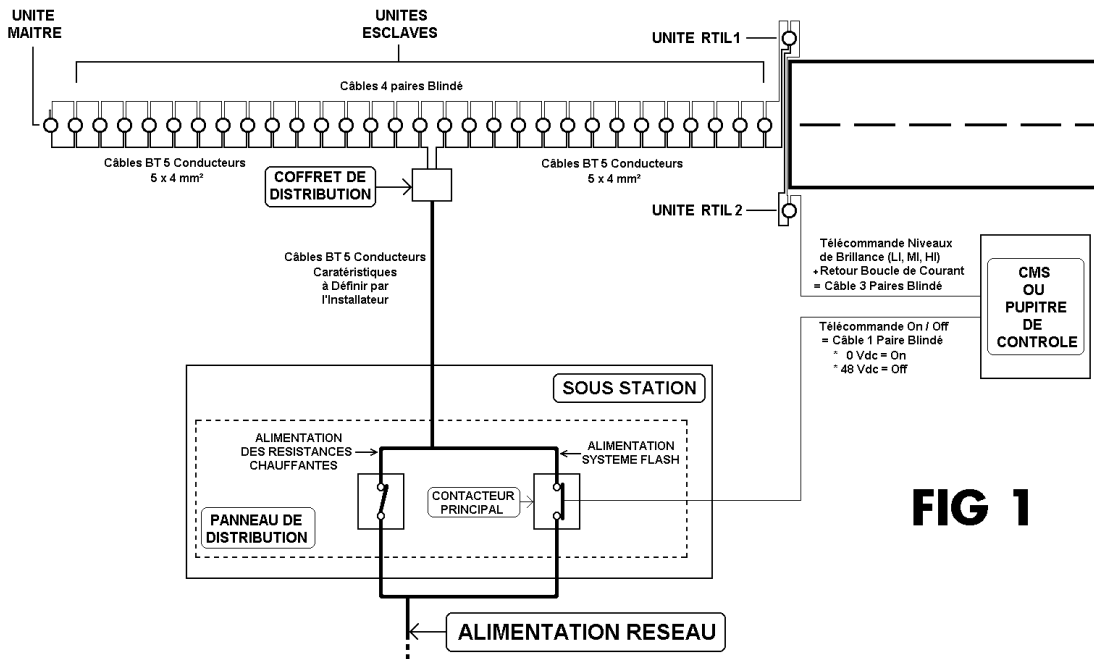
UNITE MAITRE

UNITES ESCLAVES

UNITE RTIL1

Câbles 4 paires Blindé

Câbles BT 5 Conducteurs
5 x 4 mm²

COFFRET DE DISTRIBUTION

Câbles BT 5 Conducteurs
5 x 4 mm²

UNITE RTIL 2

Câbles BT 5 Conducteurs Caratéristiques à Définir par l'Installateur

Télécommande Niveaux de Brillance (LI, MI, HI)
+Retour Boucle de Courant
= Câble 3 Paires Blindé

CMS OU PUPITRE DE CONTROLE

Télécommande On / Off
= Câble 1 Paire Blindé
* 0 Vdc = On
* 48 Vdc = Off

SOUS STATION

ALIMENTATION DES RESISTANCES CHAUFFANTES

ALIMENTATION SYSTEME FLASH

CONTACTEUR PRINCIPAL

PANNEAU DE DISTRIBUTION

FIG 1

ALIMENTATION RESEAU